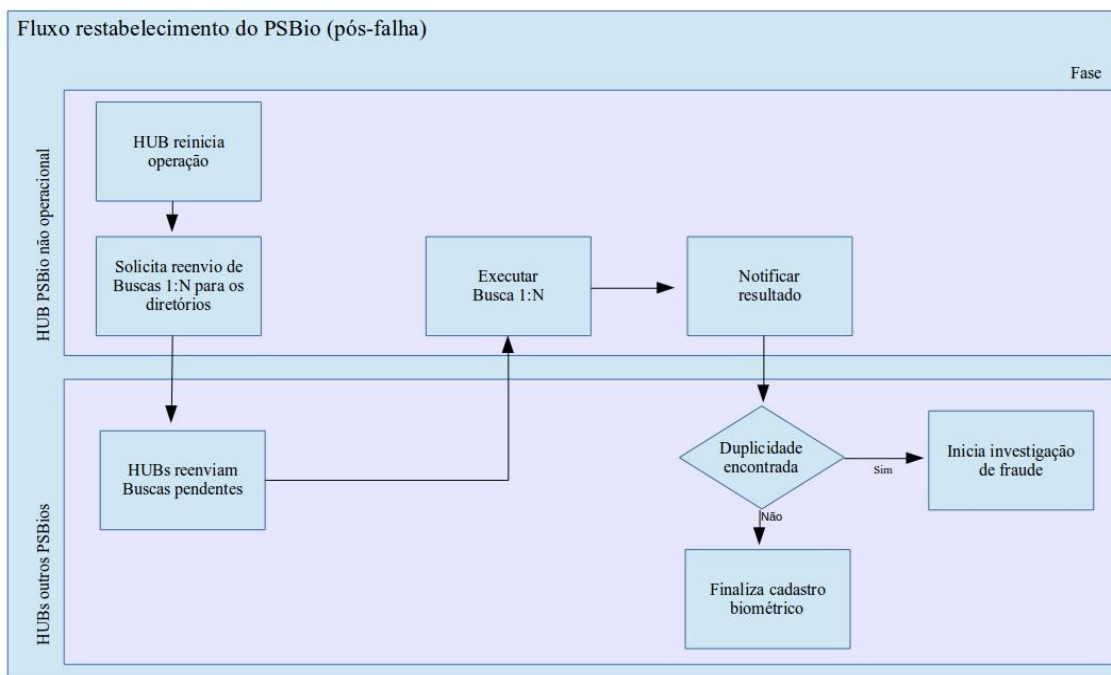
Fluxo restabelecimento do PSBio (pós-falha)

Fase

HUB PSBio não operacional

HUB reinicia operação

Solicita reenvio de Buscas 1:N para os diretórios

Executar Busca 1:N

Notificar resultado

HUBs outros PSBios

HUBs reenviam Buscas pendentes

Duplicidade encontrada

Sim

Inicia investigação de fraude

Não

Finaliza cadastro biométrico